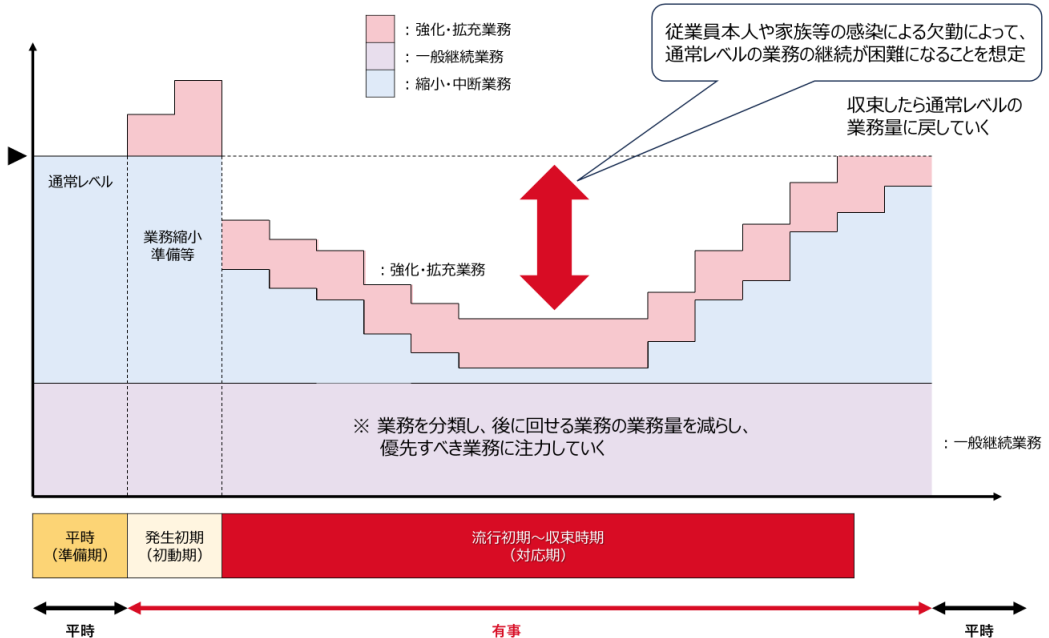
：強化・拡充業務
：一般継続業務
：縮小・中断業務

従業員本人や家族等の感染による欠勤によって、通常レベルの業務の継続が困難になることを想定

収束したら通常レベルの業務量に戻していく

通常レベル

業務縮小準備等

：強化・拡充業務

※ 業務を分類し、後に回せる業務の業務量を減らし、優先すべき業務に注力していく

：一般継続業務

| 平時（準備期） | 発生初期（初動期） | 流行初期～収束時期（対応期） |
|---|---|---|

平時

有事

平時